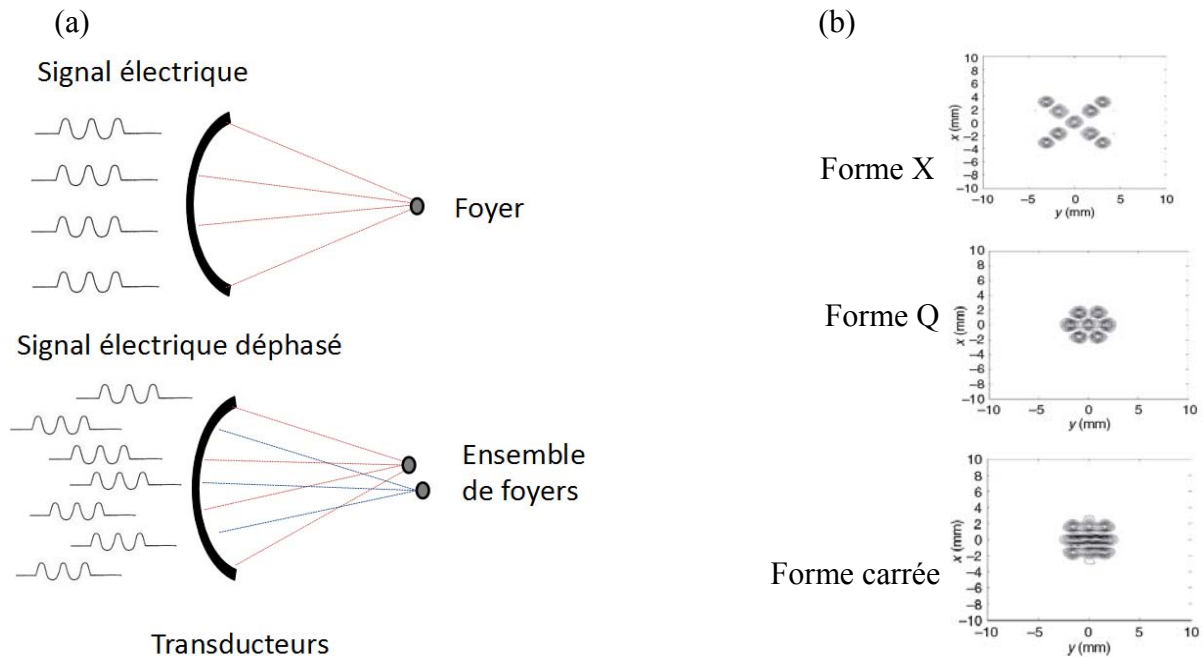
(a)

Signal électrique

Foyer

Signal électrique déphasé

Ensemble de foyers

Transducteurs

(b)

Forme X

10
8
6
4
2
0
−2
−4
−6
−8
−10
x (mm)
−10 −5 0 5 10
y (mm)

Forme Q

10
8
6
4
2
0
−2
−4
−6
−8
−10
x (mm)
−10 −5 0 5 10
y (mm)

Forme carrée

10
8
6
4
2
0
−2
−4
−6
−8
−10
x (mm)
−10 −5 0 5 10
y (mm)